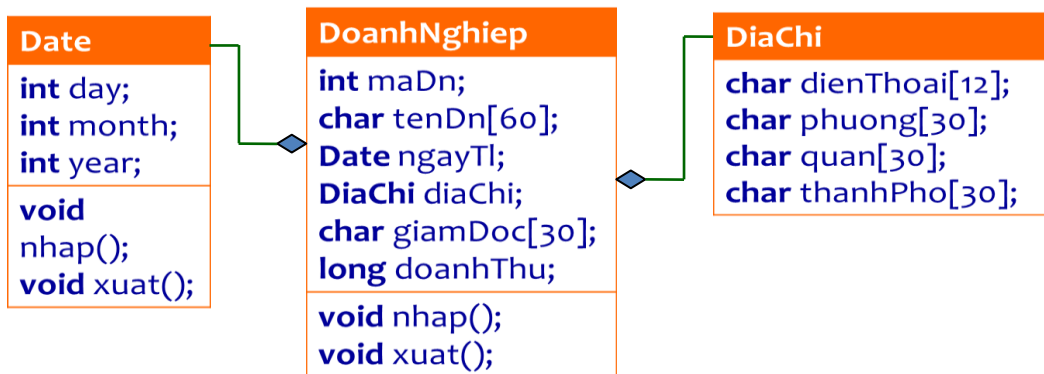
Date

int day;
int month;
int year;

void nhap();
void xuat();

DoanhNghiep

int maDn;
char tenDn[60];
Date ngayTl;
DiaChi diaChi;
char giamDoc[30];
long doanhThu;

void nhap();
void xuat();

DiaChi

char dienThoai[12];
char phuong[30];
char quan[30];
char thanhPho[30];